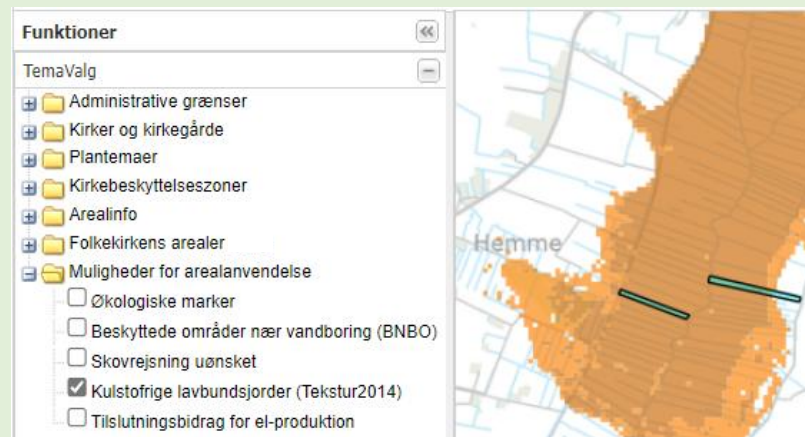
Funktioner

TemaValg

Administrative grænser
Kirker og kirkegårde
Plantemaer
Kirkebeskyttelseszoner
Arealinfo
Folkekirkens arealer
Muligheder for arealanvendelse
Økologiske marker
Beskyttede områder nær vandboring (BNBO)
Skovrejsning uønsket
Kulstofrige lavbundsjorder (Tekstur2014)
Tilslutningsbidrag for el-produktion

Hemme